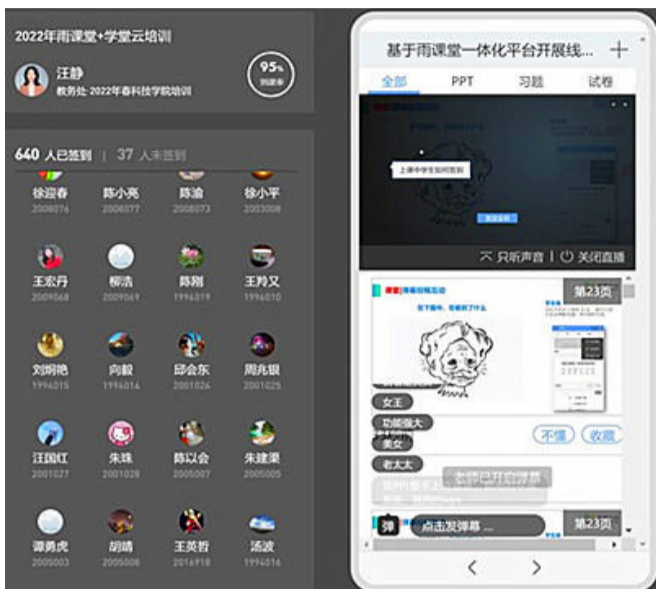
2022年雨课堂+学堂云培训

汪静
教务处·2022年春科技学院培训

95%
到课率

640 人已签到 | 37 人未签到

徐迎春
2008076

陈小亮
2006077

陈渝
2008073

徐小平
2003008

王宏丹
2009068

柳浩
2009069

陈刚
1996019

王羚又
1996010

刘炯艳
1996015

向毅
1996014

邱会东
2001024

周兆银
2001025

汪国红
2001027

朱珠
2001028

陈以会
2005007

朱建渠
2005006

谭勇虎
2005003

胡婧
2005008

王英哲
2016918

汤波
1996016

基于雨课堂一体化平台开展线...
+

全部
PPT
习题
试卷

上课中学生如何签到

只听声音
关闭直播

第23页

女王
功能强大
美女
老太太

不懂
收藏

弹幕已开启弹幕

弹
点击发弹幕 ...
第23页